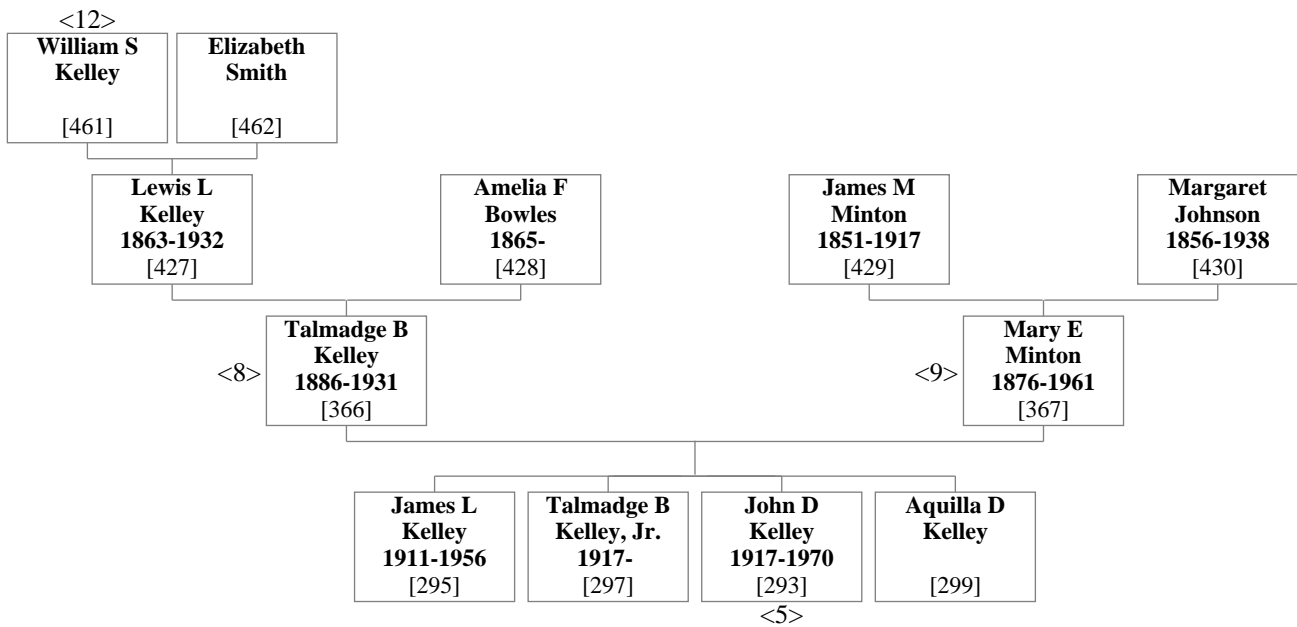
<12>
William S Kelley
[461]

Elizabeth Smith
[462]

Lewis L Kelley 1863-1932
[427]

Amelia F Bowles 1865-
[428]

James M Minton 1851-1917
[429]

Margaret Johnson 1856-1938
[430]

<8> Talmadge B Kelley 1886-1931
[366]

<9> Mary E Minton 1876-1961
[367]

James L Kelley 1911-1956
[295]

Talmadge B Kelley, Jr. 1917-
[297]

John D Kelley 1917-1970
[293]
<5>

Aquilla D Kelley
[299]